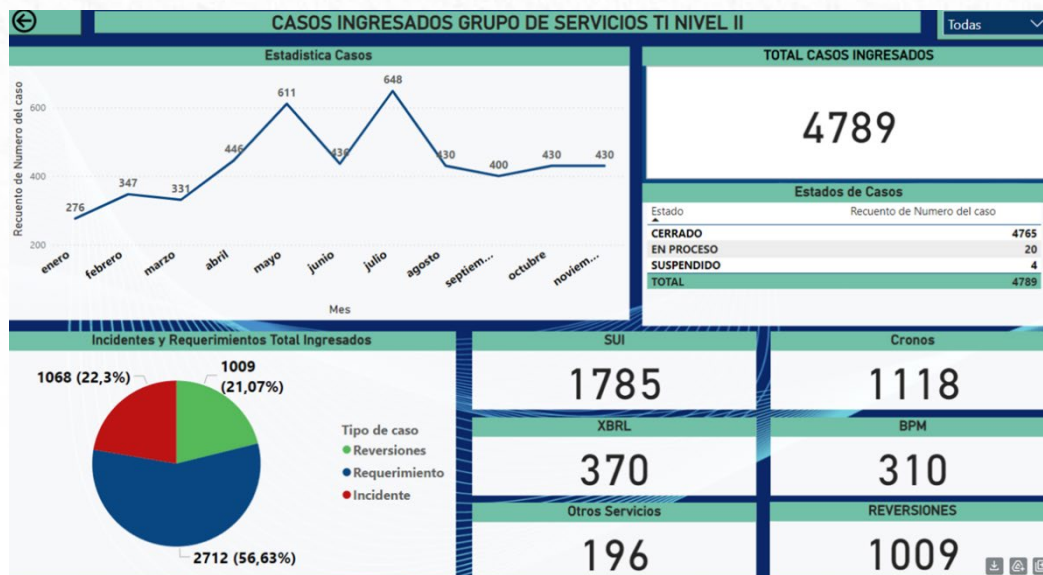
CASOS INGRESADOS GRUPO DE SERVICIOS TI NIVEL II

Todas

Estadistica Casos

Recuento de Numero del caso

600
400
200

276
347
331
446
611
436
648
430
400
430
430

enero
febrero
marzo
abril
mayo
junio
julio
agosto
septiem...
octubre
noviem...

Mes

TOTAL CASOS INGRESADOS

4789

Estados de Casos

| Estado | Recuento de Numero del caso |
|---|---|
| CERRADO | 4765 |
| EN PROCESO | 20 |
| SUSPENDIDO | 4 |
| TOTAL | 4789 |

Incidentes y Requerimientos Total Ingresados

1068 (22,3%)
1009 (21,07%)
2712 (56,63%)

Tipo de caso
Reversiones
Requerimiento
Incidente

SUI
1785

Cronos
1118

XBRL
370

BPM
310

Otros Servicios
196

REVERSIONES
1009